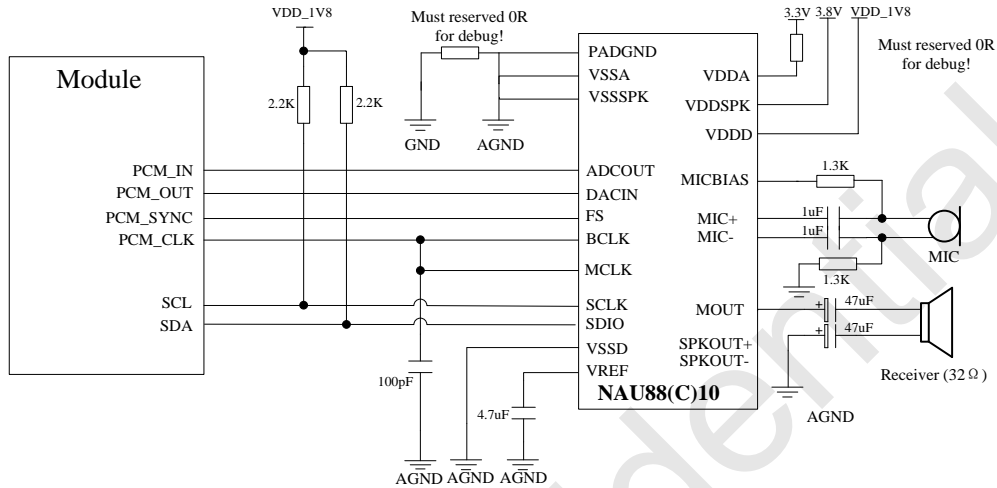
VDD_1V8

Must reserved 0R for debug!

3.3V 3.8V VDD_1V8

Must reserved 0R for debug!

Module

2.2K 2.2K

PADGND
VSSA
VSSSPK

VDDA
VDDSPK
VDDD

GND AGND

PCM_IN
PCM_OUT
PCM_SYNC
PCM_CLK

ADCOUT
DACIN
FS
BCLK
MCLK

MICBIAS
MIC+
MIC-

1.3K
1uF
1uF
1.3K

MIC

SCL
SDA

SCLK
SDIO

MOUT

47uF
47uF

SPKOUT+
SPKOUT-

VSSD
VREF

NAU88(C)10

100pF

4.7uF

Receiver (32Ω)

AGND

AGND AGND AGND